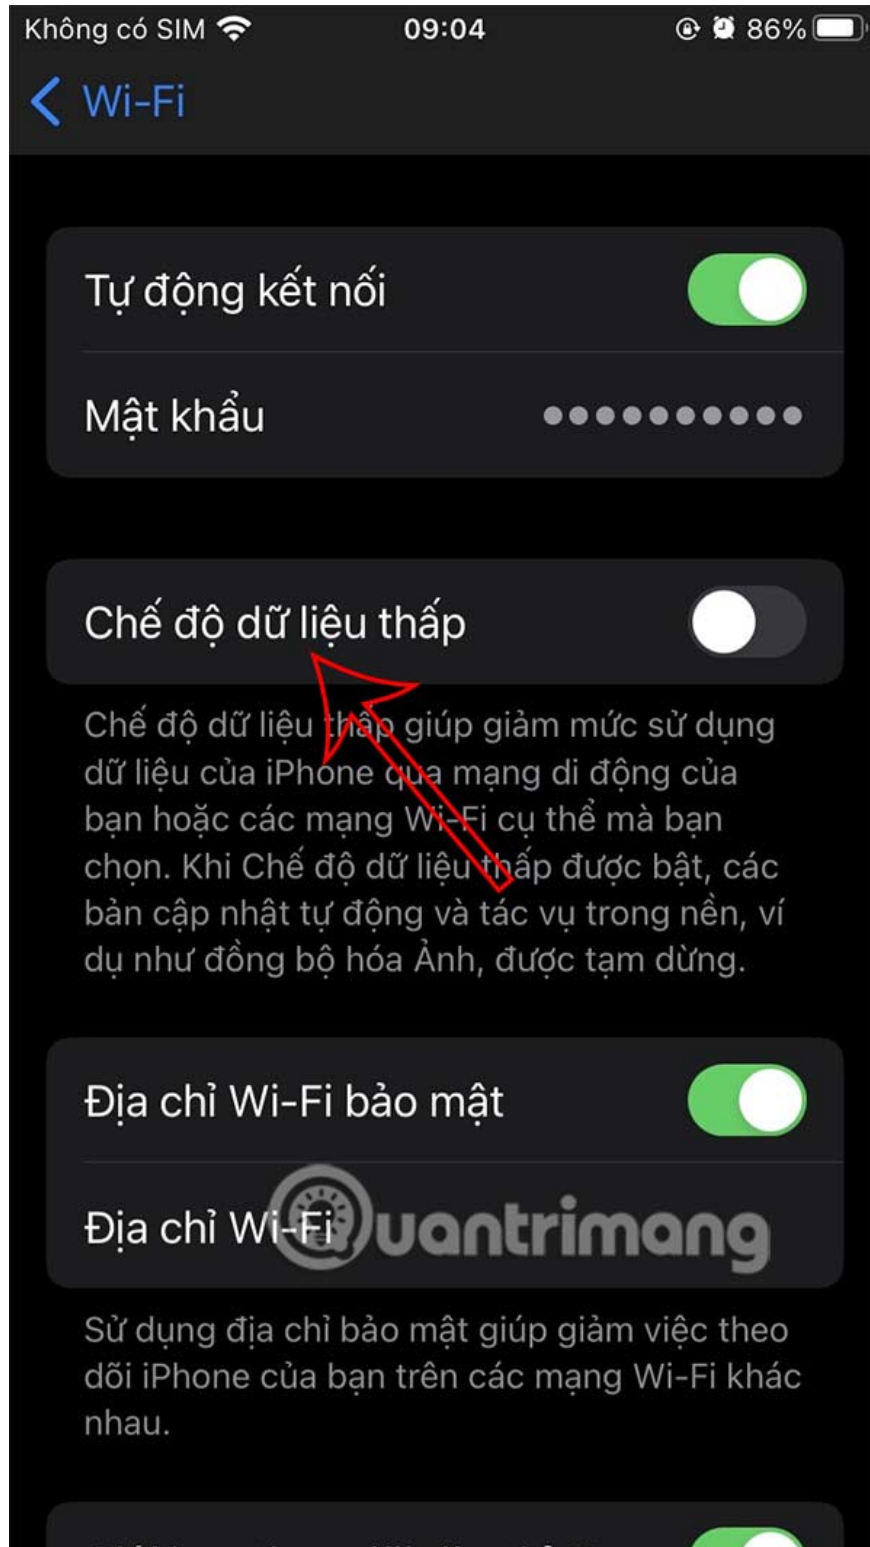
Không có SIM 09:04 86%

< Wi-Fi

Tự động kết nối

Mật khẩu ●●●●●●●●●●●

Chế độ dữ liệu thấp

Chế độ dữ liệu thấp giúp giảm mức sử dụng dữ liệu của iPhone qua mạng di động của bạn hoặc các mạng Wi-Fi cụ thể mà bạn chọn. Khi Chế độ dữ liệu thấp được bật, các bản cập nhật tự động và tác vụ trong nền, ví dụ như đồng bộ hóa Ảnh, được tạm dừng.

Địa chỉ Wi-Fi bảo mật

Địa chỉ Wi-Fi

Quantrimang

Sử dụng địa chỉ bảo mật giúp giảm việc theo dõi iPhone của bạn trên các mạng Wi-Fi khác nhau.

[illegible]